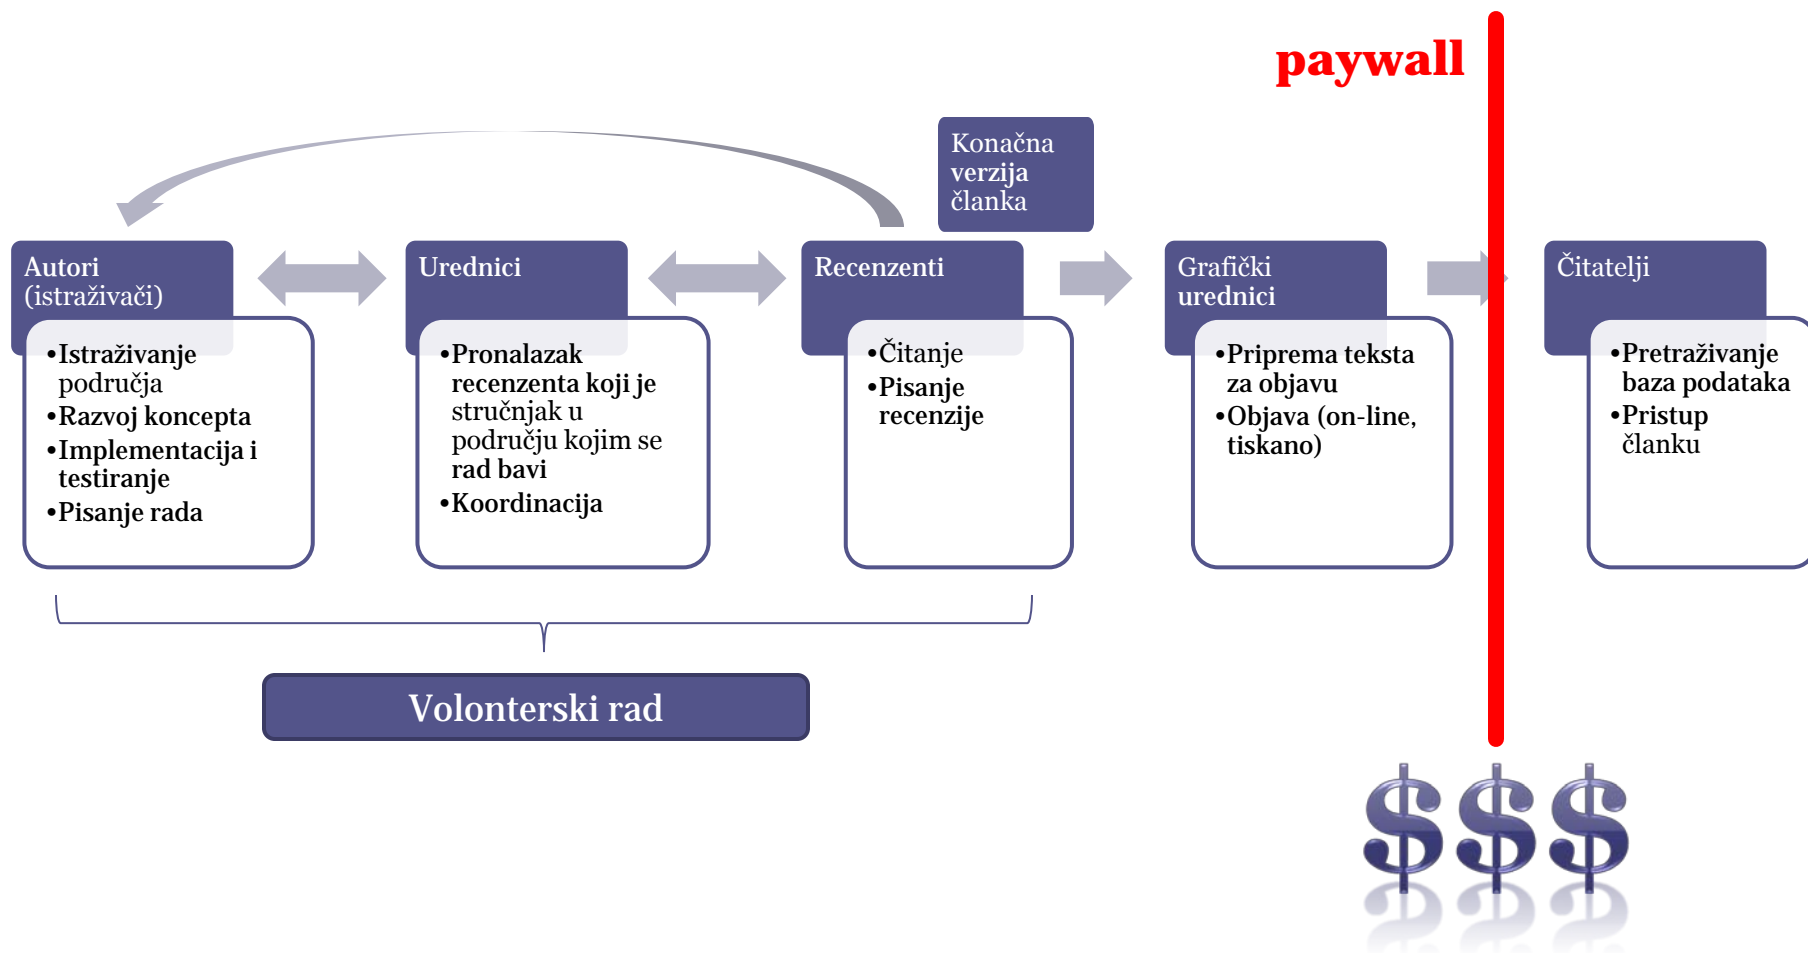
paywall

Konačna verzija članka

Autori (istraživači)

•Istraživanje područja
•Razvoj koncepta
•Implementacija i testiranje
•Pisanje rada

Urednici

•Pronalazak recenzenta koji je stručnjak u području kojim se rad bavi
•Koordinacija

Recenzenti

•Čitanje
•Pisanje recenzije

Grafički urednici

•Priprema teksta za objavu
•Objava (on-line, tiskano)

Čitatelji

•Pretraživanje baza podataka
•Pristup članku

Volonterski rad

$$$